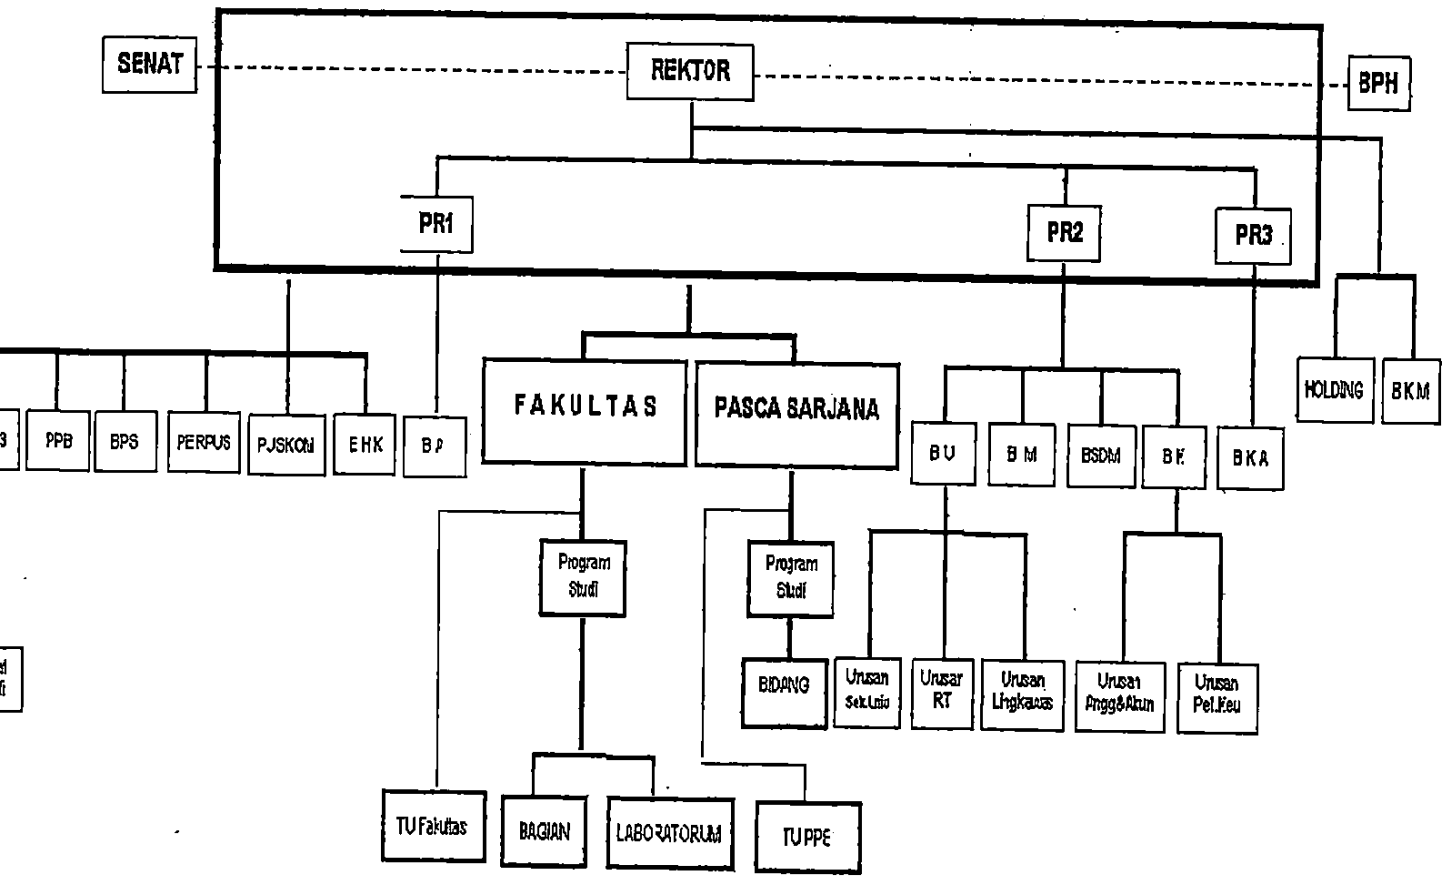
SENAT

REKTOR

BPH

PR1

PR2

PR3

3

PPB

BPS

PERPUS

PJSKON

EHK

BP

FAKULTAS

PASCA SARJANA

BU

BM

BSDM

BK

BKA

HOLDING

BKM

Program Studi

Program Studi

BIDANG

Urusan Sek.Unit

Urusan RT

Urusan Lingkaus

Urusan Angg&Akun

Urusan Pel.Keu

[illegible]

TU Fakultas

BAGIAN

LABORATORIUM

TU PPE